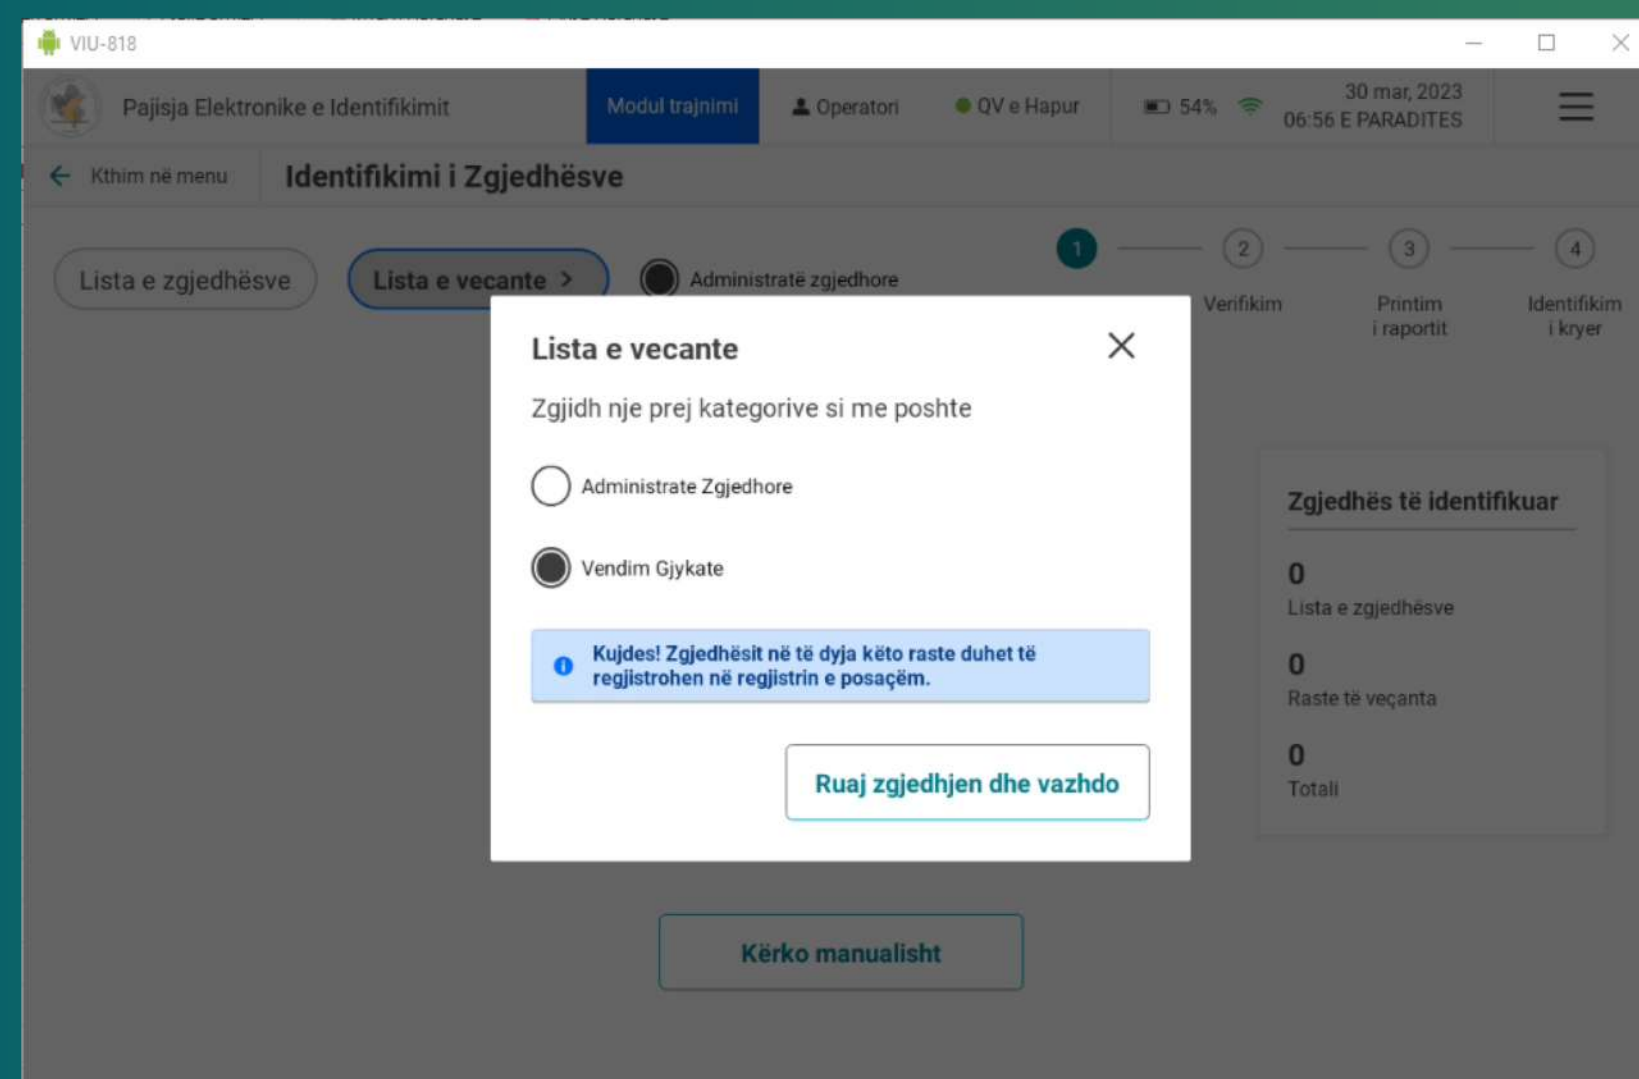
VIU-818

Pajisja Elektronike e Identifikimit

Modul trajnimi

Operatori

QV e Hapur

54%

30 mar, 2023
06:56 E PARADITES

Kthim në menu

Identifikimi i Zgjedhësve

Lista e zgjedhësve

Lista e vecante >

Administratë zgjedhore

1

2
Verifikim

3
Printim i raportit

4
Identifikim i kryer

Lista e vecante

Zgjidh nje prej kategorive si me poshte

Administrate Zgjedhore

Vendim Gjykate

Kujdes! Zgjedhësit në të dyja këto raste duhet të regjistrohen në regjistrin e posaçëm.

Ruaj zgjedhjen dhe vazhdo

Zgjedhës të identifikuar

0
Lista e zgjedhësve

0
Raste të veçanta

0
Totali

Kërko manualisht